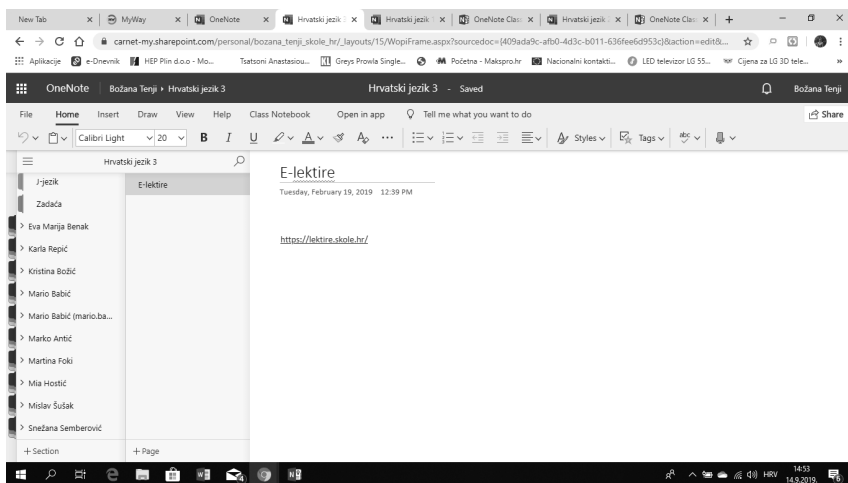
New Tab | MyWay | OneNote | Hrvatski jezik | Hrvatski jezik | OneNote Clas | Hrvatski jezik | OneNote Clas | +

carnet-my.sharepoint.com/personal/bozana_tenji_skole_hr/_layouts/15/WopiFrame.aspx?sourcedoc={409ada9c-afb0-4d3c-b011-636fee6d953c}&action=edit&...

Aplikacije | e-Dnevnik | HEP Plin d.o.o - Mo... | Tsatsoni Anastasiou... | Greys Prowla Single... | Početna - Makspro.hr | Nacionalni kontakti... | LED televizor LG 55... | Cijena za LG 3D tele...

OneNote | Božana Tenji › Hrvatski jezik 3 | Hrvatski jezik 3 - Saved | Božana Tenji

File | Home | Insert | Draw | View | Help | Class Notebook | Open in app | Tell me what you want to do | Share

Calibri Light | 20 | B | I | U | ... | Styles | Tags

Hrvatski jezik 3

J-jezik
Zadaća
Eva Marija Benak
Karla Repić
Kristina Božić
Mario Babić
Mario Babić (mario.ba...
Marko Antić
Martina Foki
Mia Hostić
Mislav Šušak
Snežana Semberović

+ Section

E-lektire

+ Page

E-lektire

Tuesday, February 19, 2019 12:39 PM

https://lektire.skole.hr/

HRV 14:53 14.9.2019.